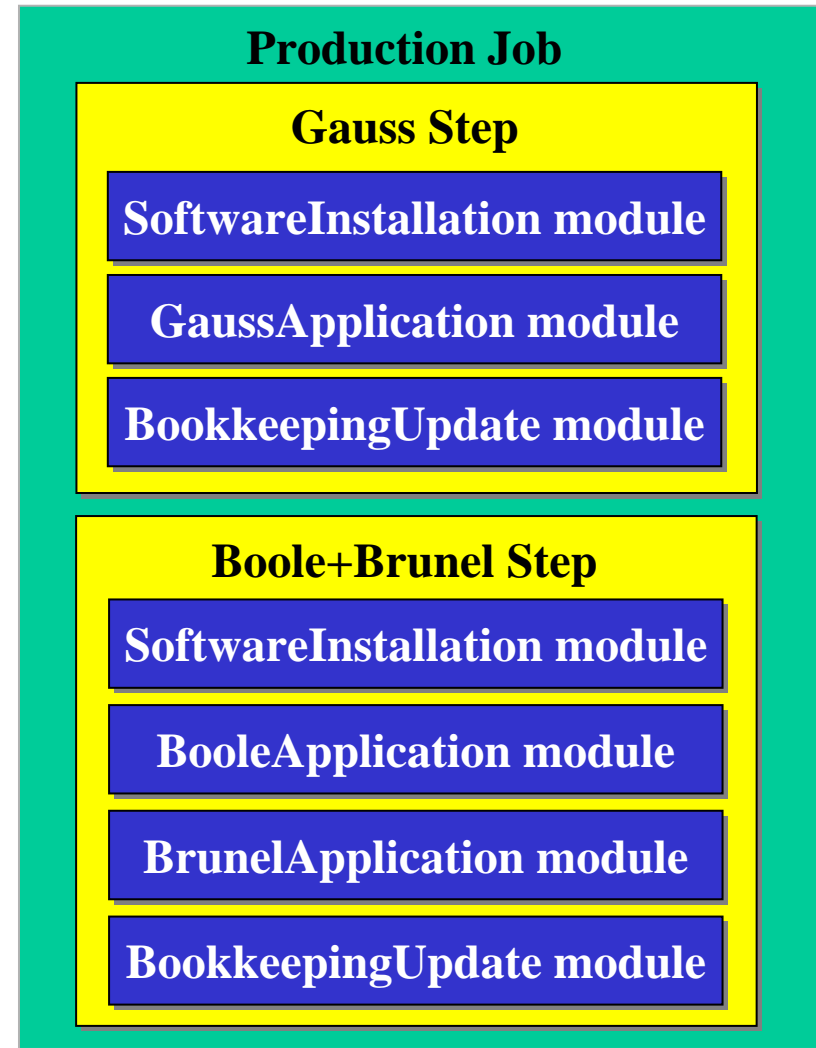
Production Job

Gauss Step

SoftwareInstallation module

GaussApplication module

BookkeepingUpdate module

Boole+Brunel Step

SoftwareInstallation module

BooleApplication module

BrunelApplication module

BookkeepingUpdate module